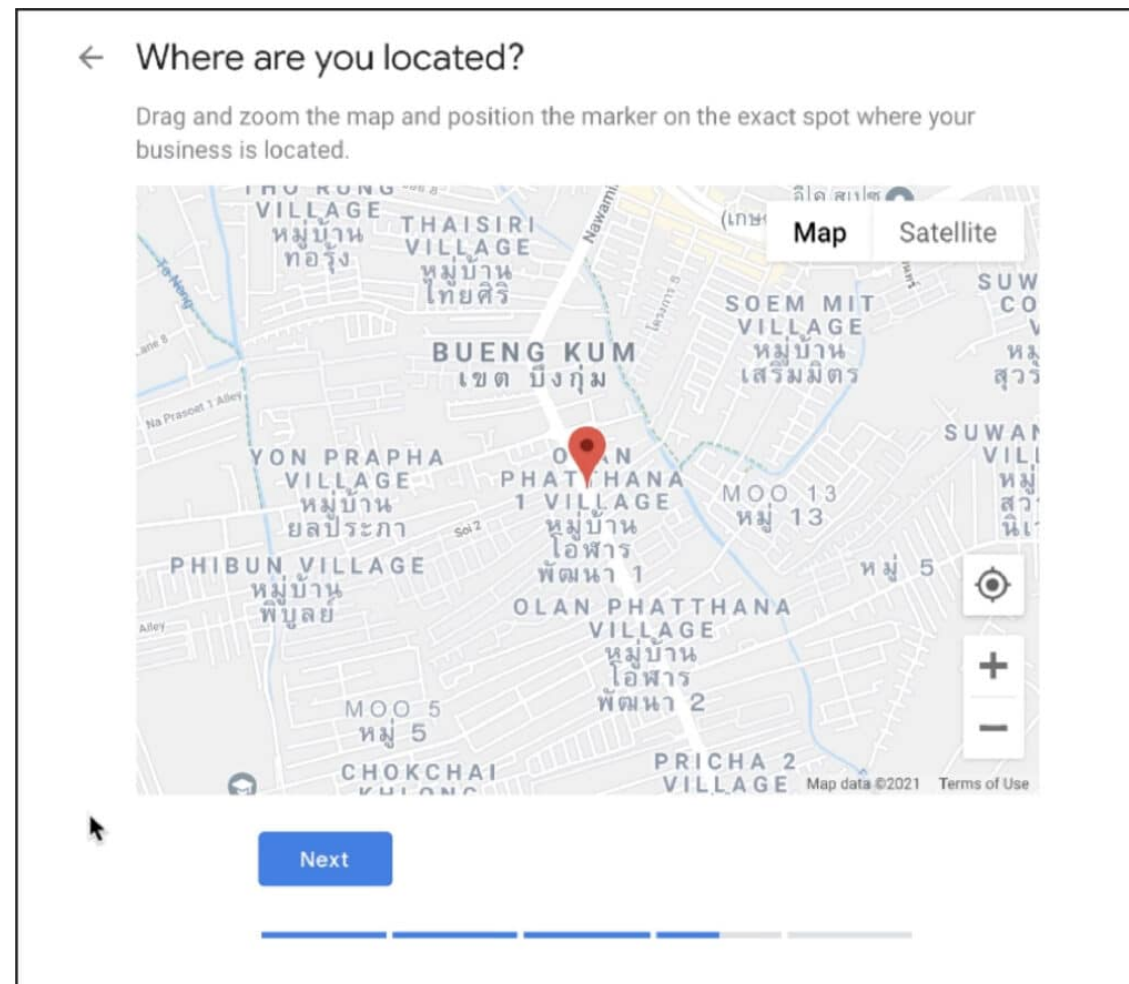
← Where are you located?

Drag and zoom the map and position the marker on the exact spot where your business is located.

Map Satellite

THO RUNG VILLAGE หมู่บ้าน ทอรุ้ง

THAISIRI VILLAGE หมู่บ้าน ไทยศิริ

Nawamin

SOEM MIT VILLAGE หมู่บ้าน เสริมมิตร

BUENG KUM เขต บึงกุ่ม

Na Prasoet 1 Alley

YON PRAPHA VILLAGE หมู่บ้าน ยลประภา

Soi 2

OLAN PHATTHANA 1 VILLAGE หมู่บ้าน โอฬาร พัฒนา 1

MOO 13 หมู่ 13

SUWAN VILL หมู่

PHIBUN VILLAGE หมู่บ้าน พิบูลย์

หมู่ 5

Alley

OLAN PHATTHANA VILLAGE หมู่บ้าน โอฬาร พัฒนา 2

MOO 5 หมู่ 5

CHOKCHAI

PRICHA 2 VILLAGE

Map data ©2021 Terms of Use

Next